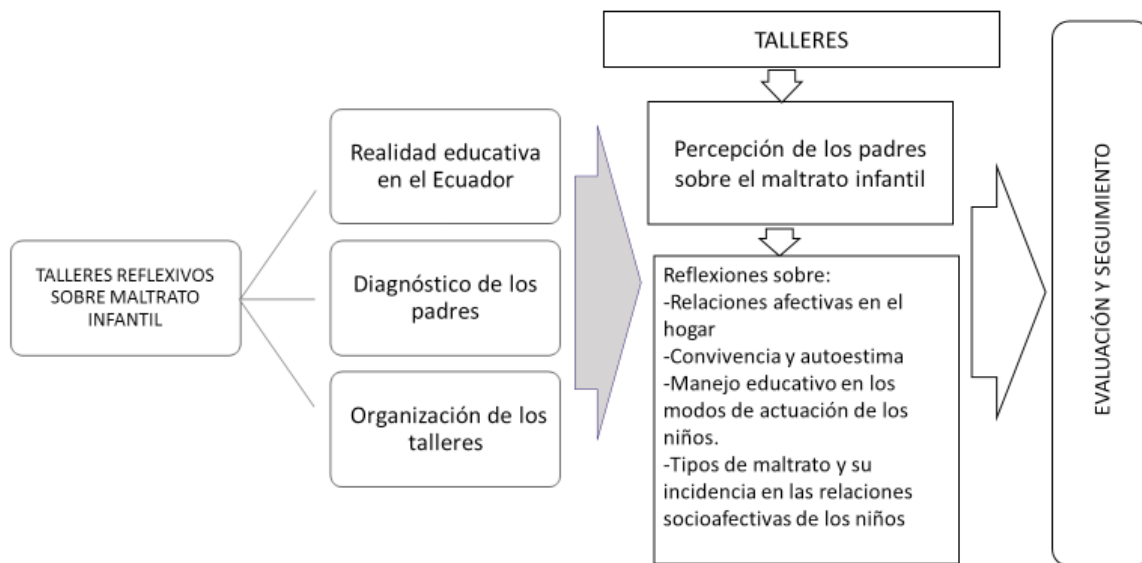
TALLERES REFLEXIVOS SOBRE MALTRATO INFANTIL

Realidad educativa en el Ecuador

Diagnóstico de los padres

Organización de los talleres

TALLERES

Percepción de los padres sobre el maltrato infantil

Reflexiones sobre:
-Relaciones afectivas en el hogar
-Convivencia y autoestima
-Manejo educativo en los modos de actuación de los niños.
-Tipos de maltrato y su incidencia en las relaciones socioafectivas de los niños

EVALUACIÓN Y SEGUIMIENTO